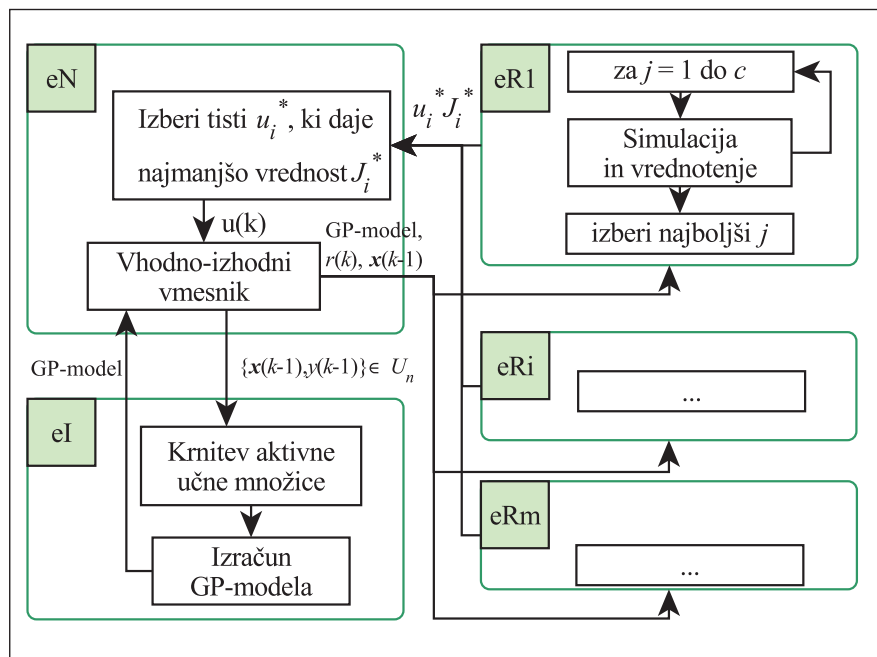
eN

Izberi tisti $u_i^*$, ki daje najmanjšo vrednost $J_i^*$

u(k)

Vhodno-izhodni vmesnik

GP-model, $r(k)$, $\boldsymbol{x}(k\text{-}1)$

$u_i^* J_i^*$

eR1

za $j = 1$ do $c$

Simulacija in vrednotenje

izberi najboljši $j$

GP-model

$\{\boldsymbol{x}(k\text{-}1), y(k\text{-}1)\} \in U_n$

eRi

...

eI

Krnitev aktivne učne množice

Izračun GP-modela

eRm

...